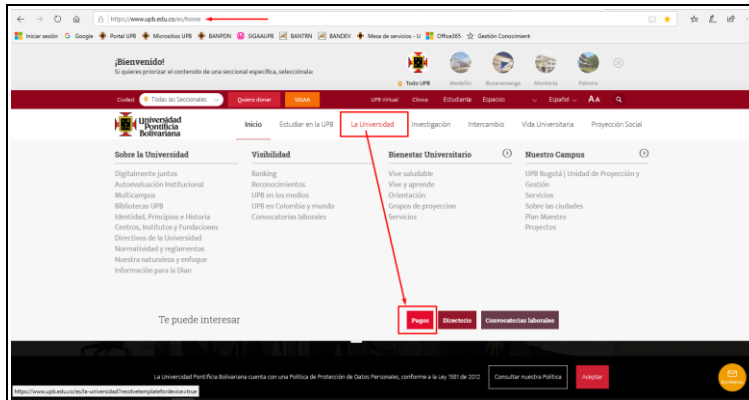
https://www.upb.edu.co/es/home

Iniciar sesión Google Portal UPB Micrositios UPB BANPDN SIGAAUPB BANTRN BANDEV Mesa de servicios - U Office365 Gestión Conocimient

¡Bienvenido!
Si quieres priorizar el contenido de una seccional específica, selecciónala:

Todo UPB Medellín Bucaramanga Montería Palmira

Ciudad Todas las Seccionales Quiero donar SIGAA UPB Virtual Clínica Estudiantia Espacios Español AA

Universidad Pontificia Bolivariana

Inicio Estudiar en la UPB La Universidad Investigación Intercambio Vida Universitaria Proyección Social

Sobre la Universidad
Digitalmente juntos
Autoevaluación Institucional
Multicampus
Bibliotecas UPB
Identidad, Principios e Historia
Centros, Institutos y Fundaciones
Directivos de la Universidad
Normatividad y reglamentos
Nuestra naturaleza y enfoque
Información para la Dian

Visibilidad
Ranking
Reconocimientos
UPB en los medios
UPB en Colombia y mundo
Convocatorias laborales

Bienestar Universitario
Vive saludable
Vive y aprende
Orientación
Grupos de proyeccion
Servicios

Nuestro Campus
UPB Bogotá | Unidad de Proyección y Gestión
Servicios
Sobre las ciudades
Plan Maestro
Proyectos

Te puede interesar

Pagos Directorio Convocatorias laborales

La Universidad Pontificia Bolivariana cuenta con una Política de Protección de Datos Personales, conforme a la Ley 1581 de 2012 Consultar nuestra Política Aceptar

https://www.upb.edu.co/es/la-universidad?resolvetemplatefordevice=true

Escríbenos